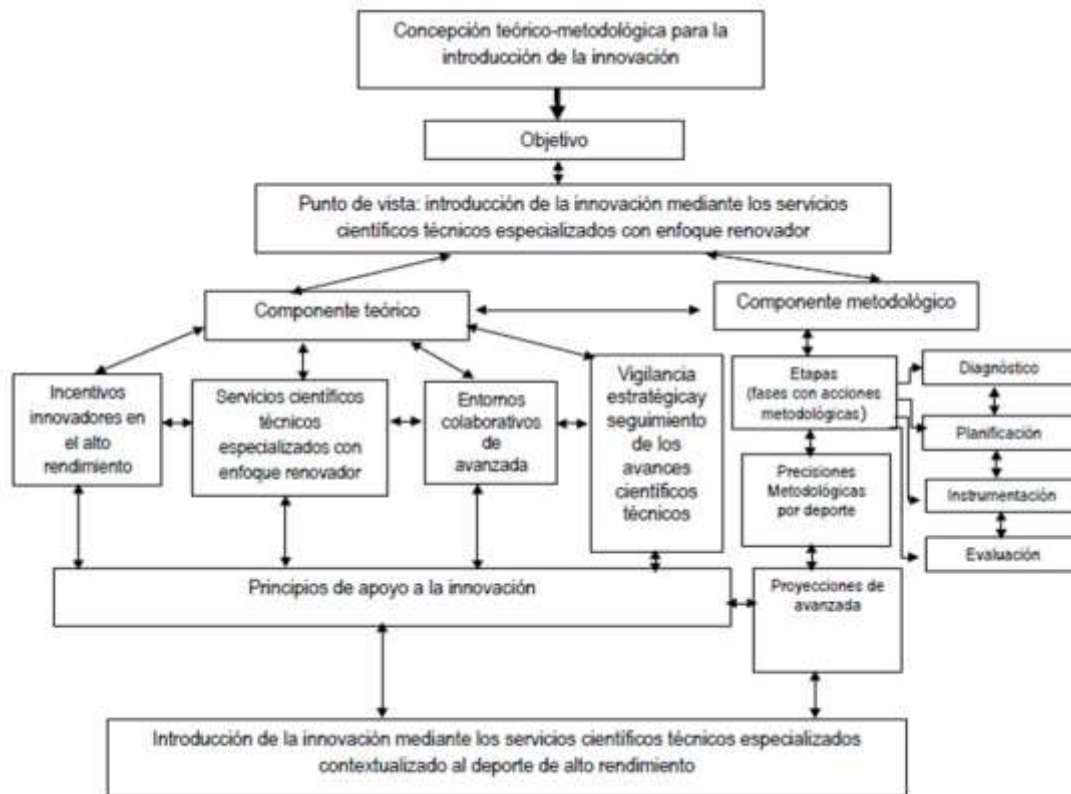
Concepción teórico-metodológica para la introducción de la innovación

Objetivo

Punto de vista: introducción de la innovación mediante los servicios científicos técnicos especializados con enfoque renovador

Componente teórico

Componente metodológico

Incentivos innovadores en el alto rendimiento

Servicios científicos técnicos especializados con enfoque renovador

Entornos colaborativos de avanzada

Vigilancia estratégicay seguimiento de los avances científicos técnicos

Etapas (fases con acciones metodológicas)

Diagnóstico

Planificación

Instrumentación

Evaluación

Precisiones Metodológicas por deporte

Principios de apoyo a la innovación

Proyecciones de avanzada

Introducción de la innovación mediante los servicios científicos técnicos especializados contextualizado al deporte de alto rendimiento